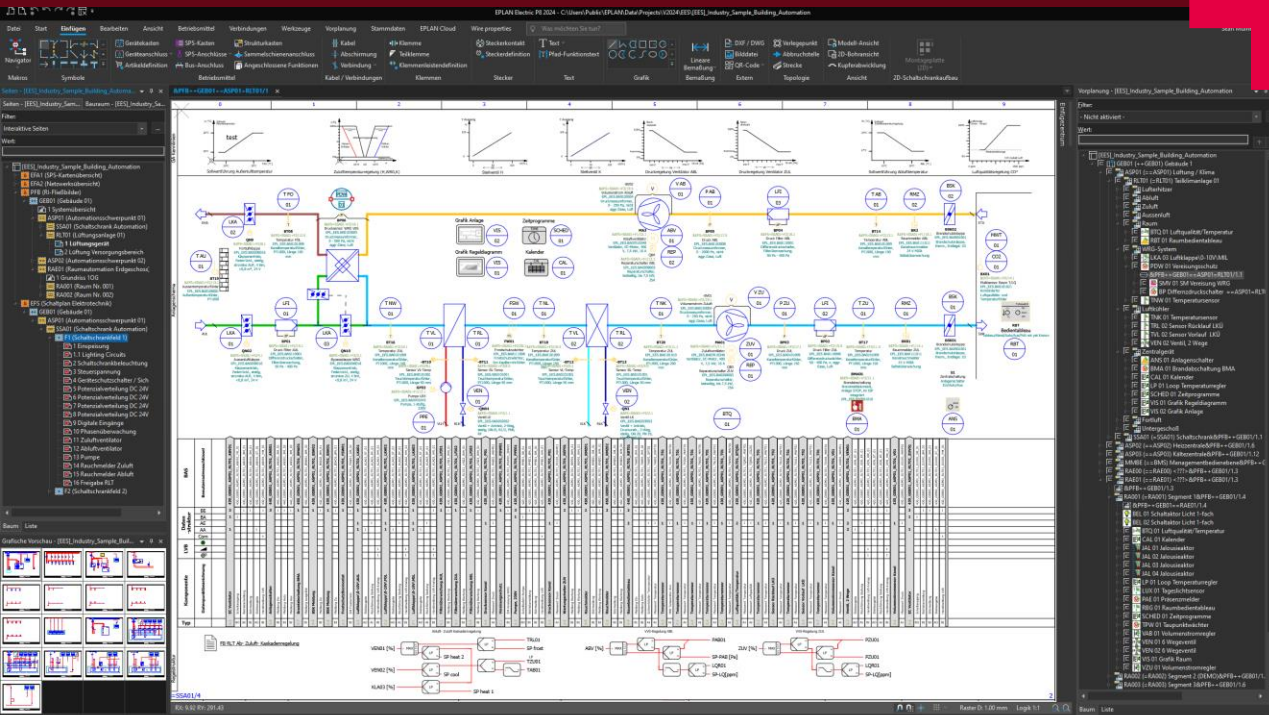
EPLAN Electric P8 2024 - C:\Users\Public\EPLAN\Data\Projects\\2024\EES\[EES]_Industry_Sample_Building_Automation

Datei Start Einfügen Bearbeiten Ansicht Betriebsmittel Verbindungen Werkzeuge Vorplanung Stammdaten EPLAN Cloud Wire properties

Was möchten Sie tun?

Navigator
Makros
Gerätekaden
Geräteanschluss
Artikeldefinition
Symbole
SPS-Kasten
SPS-Anschluss
Bus-Anschluss
Strukturkasten
Sammelschienenanschluss
Angeschlossene Funktionen
Betriebsmittel
Kabel
Abschirmung
Verbindung
Kabel / Verbindungen
Klemme
Teilklemme
Klemmenleistendefinition
Klemmen
Steckerkontakt
Steckerdefinition
Stecker
Text
Pfad-Funktionstext
Text
Grafik
Lineare Bemaßung
Bemaßung
DXF / DWG
Bilddatei
QR-Code
Extern
Verlegepunkt
Abbruchstelle
Strecke
Topologie
Modell-Ansicht
2D-Schnittansicht
Kupferabwicklung
Ansicht
Montageplatte (2D)
2D-Schaltschrankaufbau

Seiten - [EES]_Industry_Sample_Building_Automation
Filter:
Interaktive Seiten
Wert:

[EES]_Industry_Sample_Building_Automation
EFA1 (SPS-Kartenübersicht)
EFA2 (Netzwerkübersicht)
PFB (R+I-Fließbilder)
GEB01 (Gebäude 01)
1 Systemübersicht
ASP01 (Automationsschwerpunkt 01)
SSA01 (Schaltschrank Automation)
RLT01 (Lüftungsanlage 01)
1 Lüftungsgerät
2 Lüftung Versorgungsbereich
ASP02 (Automationsschwerpunkt 02)
RAE01 (Raumautomation Erdgeschoss)
1 Grundriss 1OG
RA001 (Raum Nr. 001)
RA002 (Raum Nr. 002)
EFS (Schaltplan Elektrotechnik)
GEB01 (Gebäude 01)
ASP01 (Automationsschwerpunkt 01)
SSA01 (Schaltschrank Automation)
F1 (Schaltschrankfeld 1)
1 Einspeisung
2 Lighting Circuits
3 Schaltschrankbeleuchtung
3 Steuerspannung
4 Geräteschutzschalter / Sich
5 Potenzialverteilung DC 24V
6 Potenzialverteilung DC 24V
7 Potenzialverteilung DC 24V
8 Potenzialverteilung DC 24V
9 Digitale Eingänge
10 Phasenüberwachung
11 Zuluftventilator
12 Abluftventilator
13 Pumpe
14 Rauchmelder Zuluft
15 Rauchmelder Abluft
16 Freigabe RLT
F2 (Schaltschrankfeld 2)

Baum Liste

Grafische Vorschau - [EES]_Industry_Sample_Build...

Vorplanung - [EES]_Industry_Sample_Building_Automation
Filter:
- Nicht aktiviert -
Wert:

[EES]_Industry_Sample_Building_Automation
GEB01 (++GEB01) Gebäude 1
ASP01 (=ASP01) Lüftung / Klima
RLT01 (=RLT01) Teilklimaanlage 01
Luftkühler
Abluft
Zuluft
Aussenluft
Raum
BTQ 01 Luftqualität/Temperatur
RBT 01 Raumbedientableau
WRG-System
LKA 03 Klappe(0-10V)MIL
PDW 01 Vereisungsschutz
SMV 01 SM Vereisung WRG
RP Differenzdruckschalter
TNW 01 Temperatursensor
Lufterhitzer
TEM 01 Temperatursensor
TRL 02 Sensor Rücklauf LKG
TVL 02 Sensor Vorlauf LKG
VEN 02 Ventil, 2 Wege
Zentralgerät
ANS 01 Anlagenschalter
BMA 01 Brandabschaltung BMA
CAL 01 Kalender
LP 01 Loop Temperaturregler
SCHED 01 Zeitprogramme
VIS 02 Grafik Regeldiagramm
VIS 02 Grafik Anlage
Fortluft
Unterschrank
SSA01 (=SSA01) Schaltschrank&PFB++GEB01/1.1
ASP02 (=ASP02) Heizzentrale&PFB++GEB01/1.6
ASP03 (=ASP03) Kältezentrale&PFB++GEB01/1.12
MMBE (=MMBE) Managementbedienebene&PFB++GEB01
RAE00 (=RAE00) ...&PFB++GEB01/1.3
RAE01 (=RAE01) ...&PFB++GEB01/1.3
RA001 (=RA001) Segment 1&PFB++GEB01/1.4
BEL 01 Schaltaktor Licht 1-fach
BEL 02 Schaltaktor Licht 1-fach
BTQ 01 Luftqualität/Temperatur
CAL 01 Kalender
JAL 01 Jalousieaktor
JAL 02 Jalousieaktor
JAL 03 Jalousieaktor
JAL 04 Jalousieaktor
LP 01 Loop Temperaturregler
LUX 01 Tageslichtsensor
PAE 01 Präsenzmelder
RBG 01 Raumbedientableau
SCHED 01 Zeitprogramme
TPW 01 Taupunktwächter
VAB 01 Volumenstromregler
VEN 01 6 Wegeventil
VEN 02 6 Wegeventil
VIS 01 Grafik Raum
VZU 01 Volumenstromregler
RA002 (=RA002) Segment 2 (DEMO)&PFB++GEB01/1.4
RA003 (=RA003) Segment 3&PFB++GEB01/1.4

Baum Liste

&PFB++GEB01+ASP01+RLT01/1

test
Grafik Anlage
Grafik Regeldiagramm
Zeitprogramme
Kalender
T AU
LKA
T FO
LF
T NW
FRN
T RL
T VL
T NK
T ZU
RMZ
BSK
RBT
Bedientableau
BTQ
ZUV
ABV
VEN
SCHED
CAL
VIS

BAS
Datenverwaltung
LPB
Komponenten
Typ
RLT: Zuluft- Kaskadenregelung
SP heat 1
SP heat 2
SP cool
SP frost
TZU01
TAB01
ZUV
ABV
LQR01
SP-LQ[ppm]

=SSA01/4
RX: 9.92 RY: 291.43
Raster D: 1.00 mm
Logik 1:1